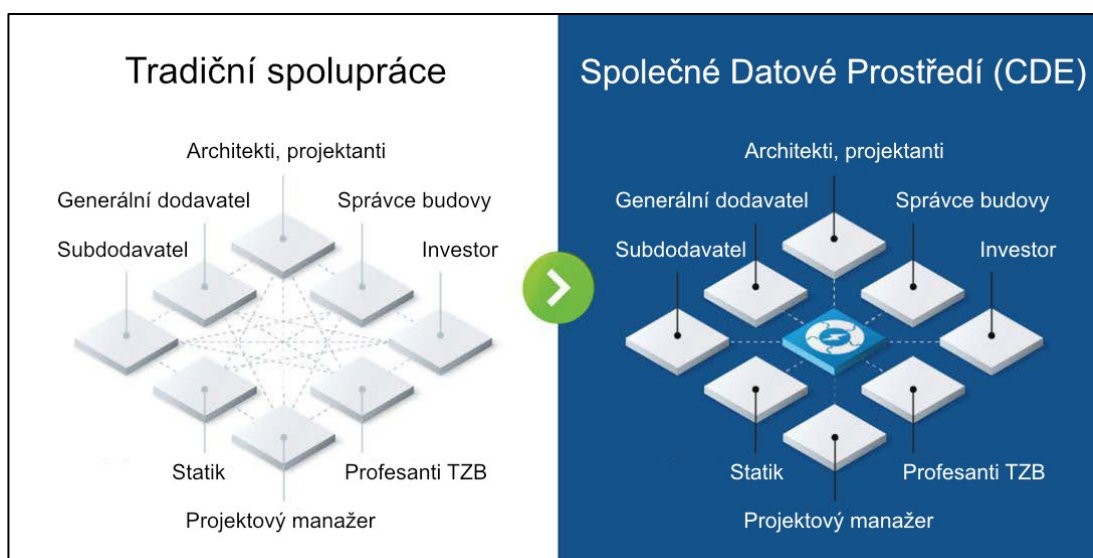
Tradiční spolupráce

Architekti, projektanti

Generální dodavatel

Správce budovy

Subdodavatel

Investor

Statik

Profesanti TZB

Projektový manažer

Společné Datové Prostředí (CDE)

Architekti, projektanti

Generální dodavatel

Správce budovy

Subdodavatel

Investor

Statik

Profesanti TZB

Projektový manažer